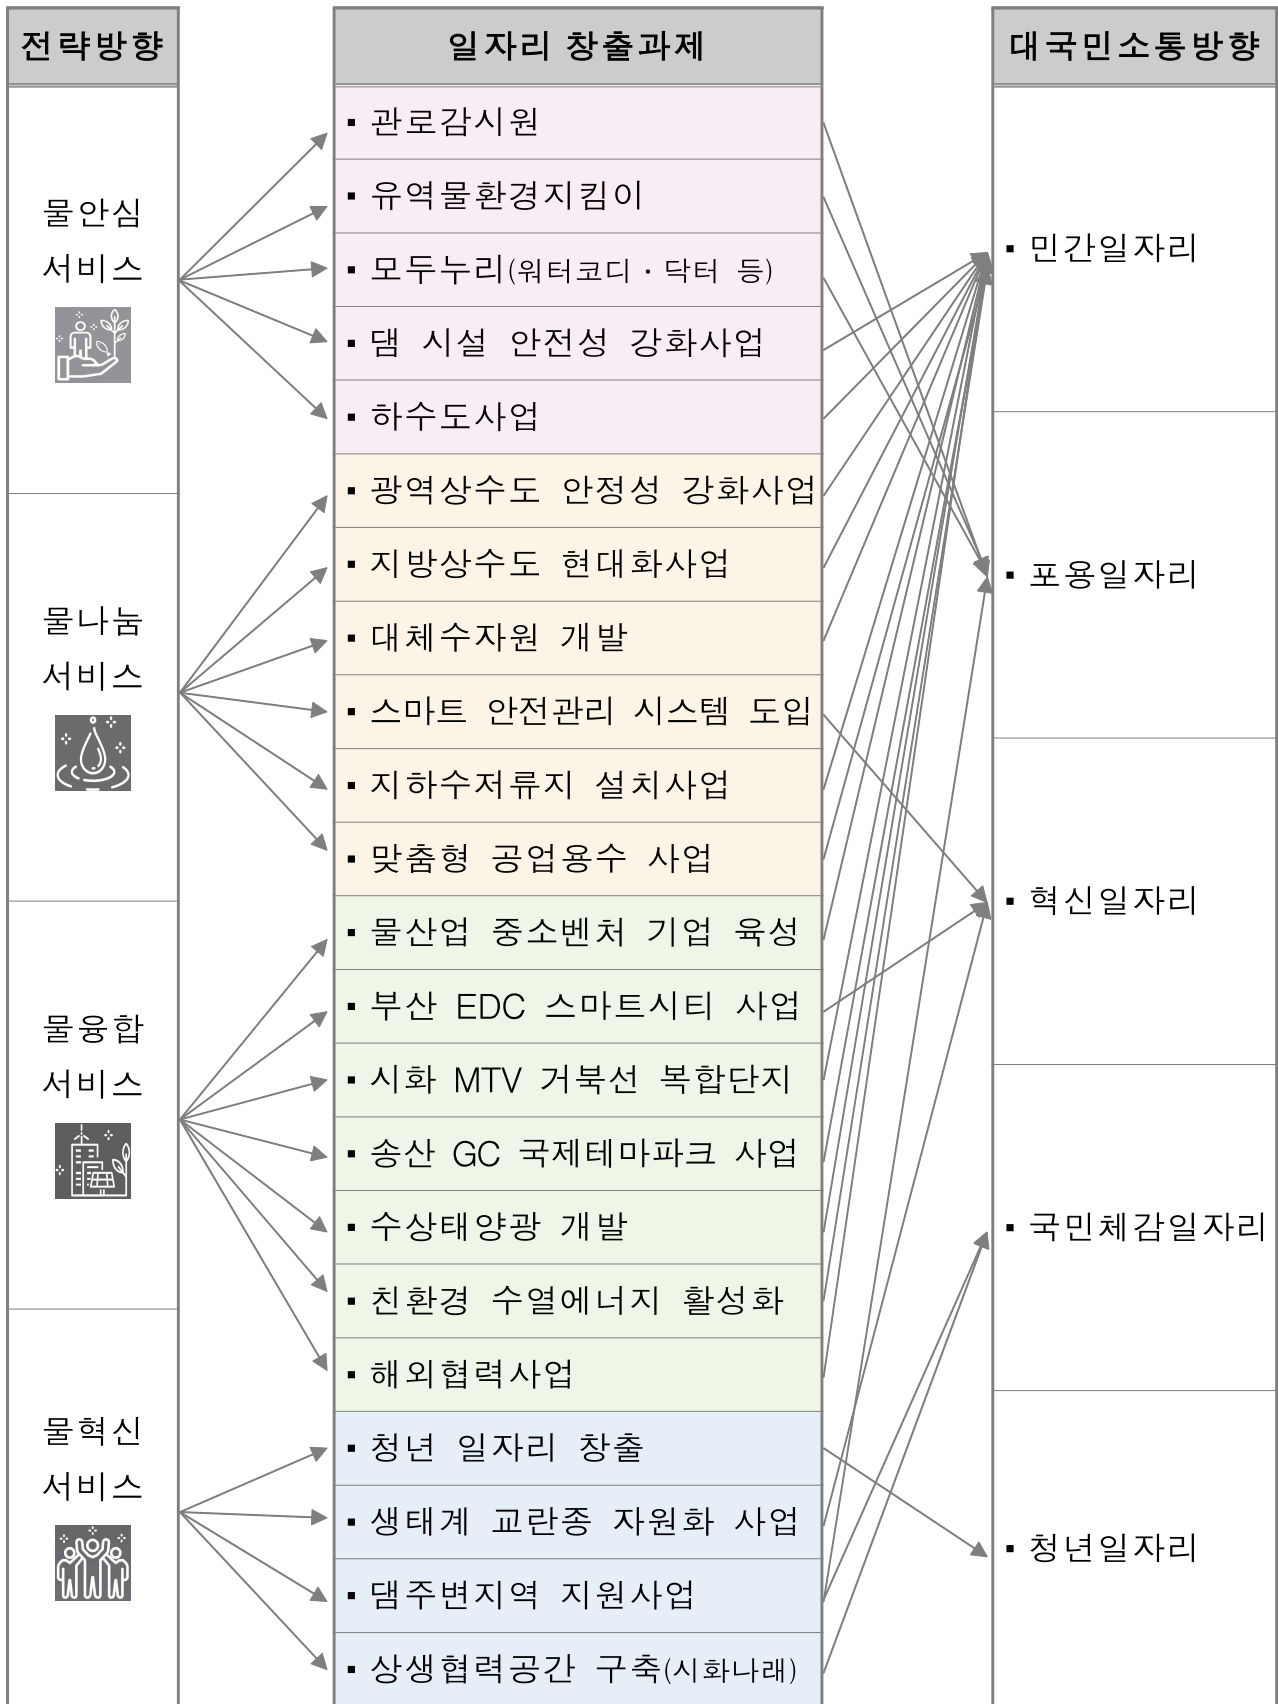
| 전략방향 | 일자리 창출과제 | 대국민소통방향 |
|---|---|---|
| 물안심 서비스 | ▪ 관로감시원<br>▪ 유역물환경지킴이<br>▪ 모두누리(워터코디 · 닥터 등)<br>▪ 댐 시설 안전성 강화사업<br>▪ 하수도사업 | ▪ 민간일자리 |
| 물나눔 서비스 | ▪ 광역상수도 안정성 강화사업<br>▪ 지방상수도 현대화사업<br>▪ 대체수자원 개발<br>▪ 스마트 안전관리 시스템 도입<br>▪ 지하수저류지 설치사업<br>▪ 맞춤형 공업용수 사업 | ▪ 포용일자리 |
| 물융합 서비스 | ▪ 물산업 중소벤처 기업 육성<br>▪ 부산 EDC 스마트시티 사업<br>▪ 시화 MTV 거북선 복합단지<br>▪ 송산 GC 국제테마파크 사업<br>▪ 수상태양광 개발<br>▪ 친환경 수열에너지 활성화<br>▪ 해외협력사업 | ▪ 혁신일자리<br>▪ 국민체감일자리 |
| 물혁신 서비스 | ▪ 청년 일자리 창출<br>▪ 생태계 교란종 자원화 사업<br>▪ 댐주변지역 지원사업<br>▪ 상생협력공간 구축(시화나래) | ▪ 청년일자리 |